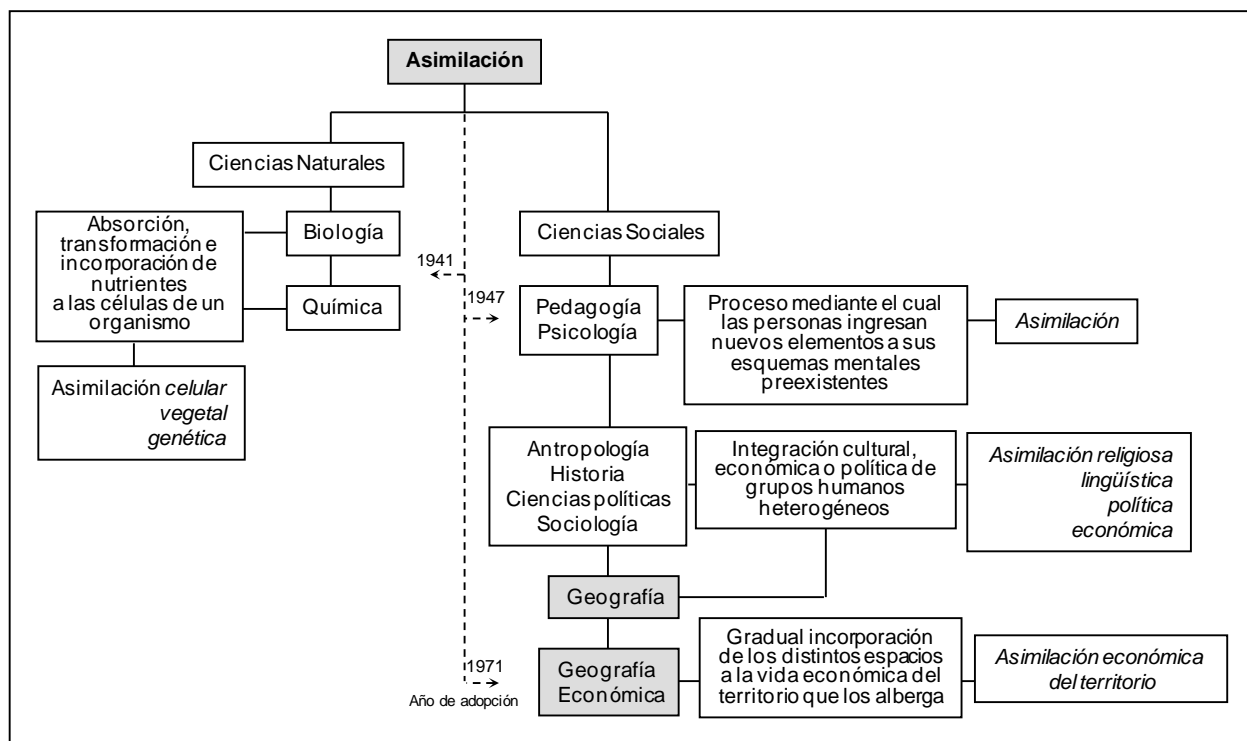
Asimilación

Ciencias Naturales

Absorción, transformación e incorporación de nutrientes a las células de un organismo

Biología

Química

Asimilación *celular*
*vegetal*
*genética*

1941

1947

Ciencias Sociales

Pedagogía
Psicología

Proceso mediante el cual las personas ingresan nuevos elementos a sus esquemas mentales preexistentes

*Asimilación*

Antropología
Historia
Ciencias políticas
Sociología

Integración cultural, económica o política de grupos humanos heterogéneos

*Asimilación religiosa*
*lingüística*
*política*
*económica*

Geografía

1971

Año de adopción

Geografía
Económica

Gradual incorporación de los distintos espacios a la vida económica del territorio que los alberga

*Asimilación económica del territorio*